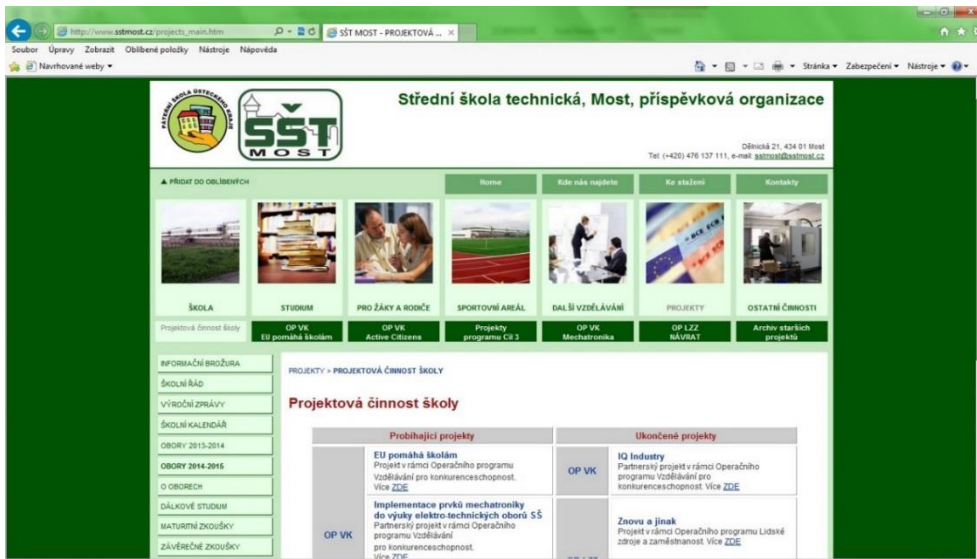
http://www.sstmost.cz/projects_main.htm
SŠT MOST - PROJEKTOVÁ ...
Soubor Úpravy Zobrazit Oblíbené položky Nástroje Nápověda
Navrhované weby
Stránka Zabezpečení Nástroje

SŠT MOST

Střední škola technická, Most, příspěvková organizace

Dělnická 21, 434 01 Most
Tel: (+420) 476 137 111, e-mail: sstmost@sstmost.cz

PŘIDAT DO OBLÍBENÝCH
Home
Kde nás najdete
Ke stažení
Kontakty

ŠKOLA
STUDIUM
PRO ŽÁKY A RODIČE
SPORTOVNÍ AREÁL
DALŠÍ VZDĚLÁVÁNÍ
PROJEKTY
OSTATNÍ ČINNOSTI

Projektová činnost školy
OP VK EU pomáhá školám
OP VK Active Citizens
Projekty programu Cíl 3
OP VK Mechatronika
OP LZZ NÁVRAT
Archiv starších projektů

INFORMAČNÍ BROŽURA
ŠKOLNÍ ŘÁD
VÝROČNÍ ZPRÁVY
ŠKOLNÍ KALENDÁŘ
OBORY 2013-2014
OBORY 2014-2015
O OBORECH
DÁLKOVÉ STUDIUM
MATURITNÍ ZKOUŠKY
ZÁVĚREČNÉ ZKOUŠKY

PROJEKTY > PROJEKTOVÁ ČINNOST ŠKOLY

Projektová činnost školy

| Probíhající projekty | | Ukončené projekty | |
|---|---|---|---|
| | EU pomáhá školám Projekt v rámci Operačního programu Vzdělávání pro konkurenceschopnost. Více ZDE | OP VK | IQ Industry Partnerský projekt v rámci Operačního programu Vzdělávání pro konkurenceschopnost. Více ZDE |
| OP VK | Implementace prvků mechatroniky do výuky elektro-technických oborů SŠ Partnerský projekt v rámci Operačního programu Vzdělávání pro konkurenceschopnost. Více ZDE | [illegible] | Znovu a jinak Projekt v rámci Operačního programu Lidské zdroje a zaměstnanost. Více ZDE |